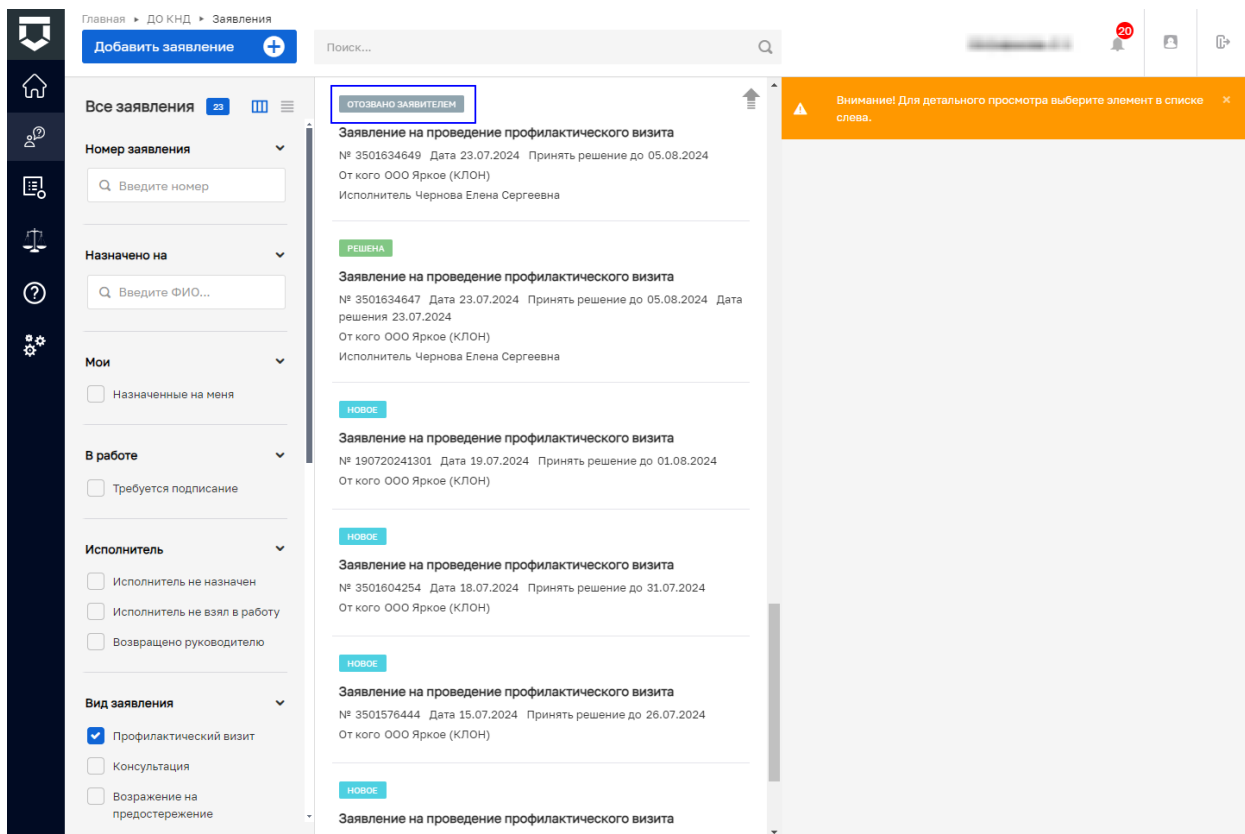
Главная ▸ ДО КНД ▸ Заявления

Добавить заявление

Поиск...

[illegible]

20

Все заявления 23

Номер заявления

Введите номер

Назначено на

Введите ФИО...

Мои

Назначенные на меня

В работе

Требуется подписание

Исполнитель

Исполнитель не назначен

Исполнитель не взял в работу

Возвращено руководителю

Вид заявления

Профилактический визит

Консультация

Возражение на предостережение

ОТОЗВАНО ЗАЯВИТЕЛЕМ

Заявление на проведение профилактического визита

№ 3501634649 Дата 23.07.2024 Принять решение до 05.08.2024

От кого ООО Яркое (КЛОН)

Исполнитель Чернова Елена Сергеевна

РЕШЕНА

Заявление на проведение профилактического визита

№ 3501634647 Дата 23.07.2024 Принять решение до 05.08.2024 Дата решения 23.07.2024

От кого ООО Яркое (КЛОН)

Исполнитель Чернова Елена Сергеевна

НОВОЕ

Заявление на проведение профилактического визита

№ 190720241301 Дата 19.07.2024 Принять решение до 01.08.2024

От кого ООО Яркое (КЛОН)

НОВОЕ

Заявление на проведение профилактического визита

№ 3501604254 Дата 18.07.2024 Принять решение до 31.07.2024

От кого ООО Яркое (КЛОН)

НОВОЕ

Заявление на проведение профилактического визита

№ 3501576444 Дата 15.07.2024 Принять решение до 26.07.2024

От кого ООО Яркое (КЛОН)

НОВОЕ

Заявление на проведение профилактического визита

Внимание! Для детального просмотра выберите элемент в списке слева.

×